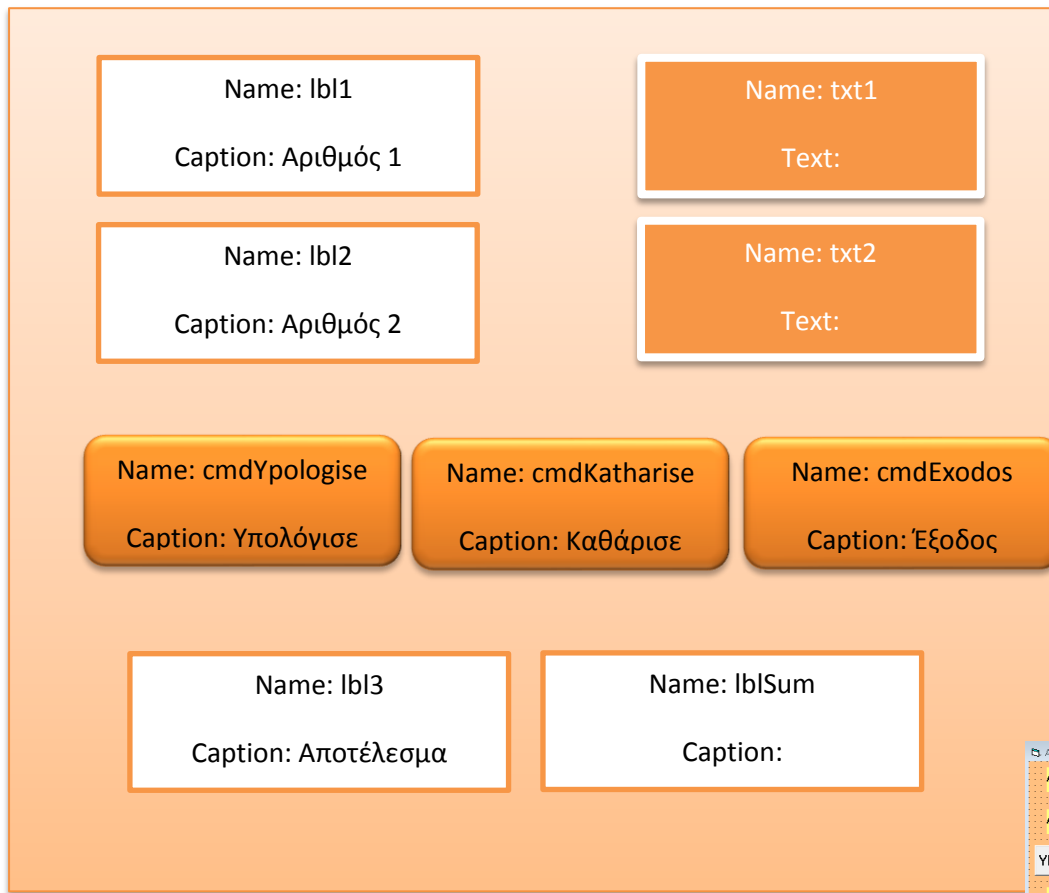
Name: lbl1

Caption: Αριθμός 1

Name: txt1

Text:

Name: lbl2

Caption: Αριθμός 2

Name: txt2

Text:

Name: cmdYpologise

Caption: Υπολόγισε

Name: cmdKatharise

Caption: Καθάρισε

Name: cmdExodos

Caption: Έξοδος

Name: lbl3

Caption: Αποτέλεσμα

Name: lblSum

Caption: